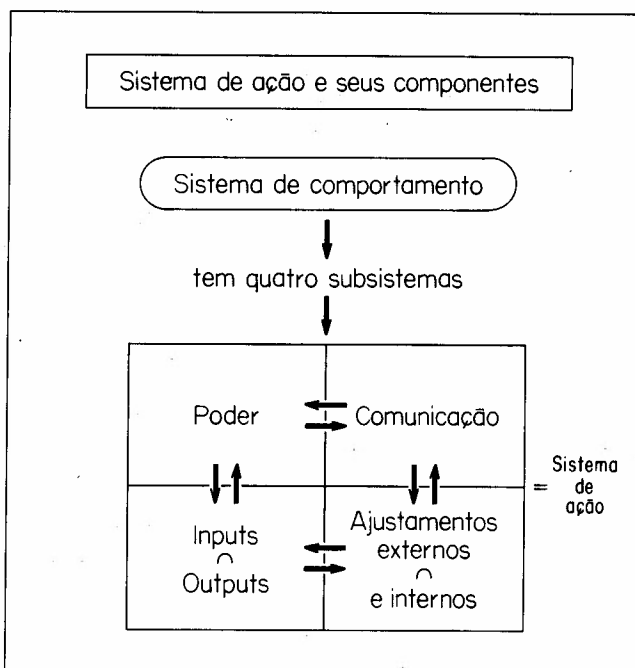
Sistema de ação e seus componentes

Sistema de comportamento

tem quatro subsistemas

| Poder | Comunicação |
|---|---|
| Inputs $\cap$ Outputs | Ajustamentos externos $\cap$ e internos |

= Sistema de ação